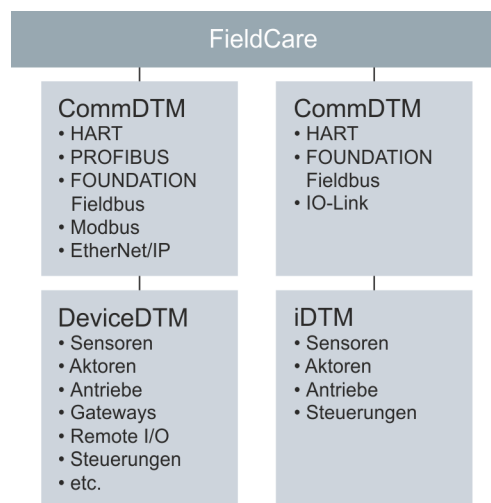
FieldCare

CommDTM
• HART
• PROFIBUS
• FOUNDATION Fieldbus
• Modbus
• EtherNet/IP

CommDTM
• HART
• FOUNDATION Fieldbus
• IO-Link

DeviceDTM
• Sensoren
• Aktoren
• Antriebe
• Gateways
• Remote I/O
• Steuerungen
• etc.

iDTM
• Sensoren
• Aktoren
• Antriebe
• Steuerungen